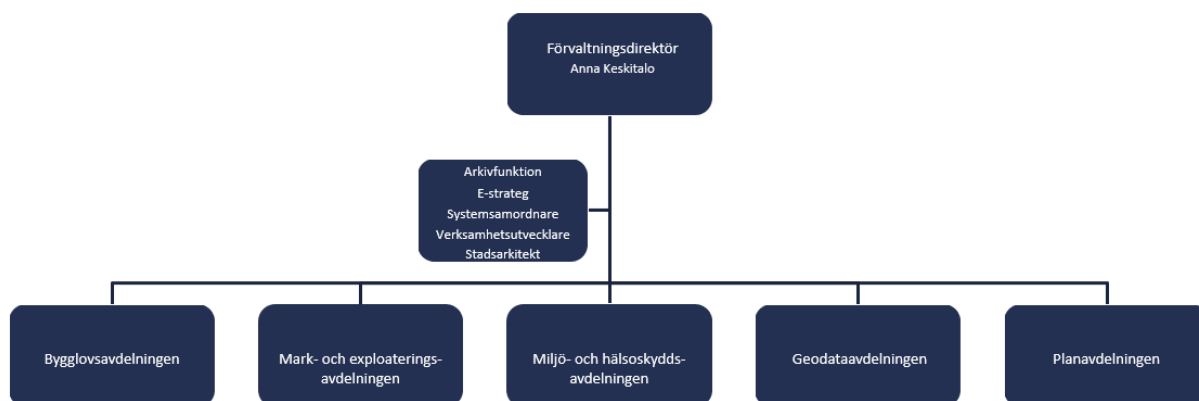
Förvaltningsdirektör
Anna Keskitalo

Arkivfunktion
E-strateg
Systemsamordnare
Verksamhetsutvecklare
Stadsarkitekt

Bygglovsavdelningen

Mark- och exploaterings-avdelningen

Miljö- och hälsoskydds-avdelningen

Geodataavdelningen

Planavdelningen